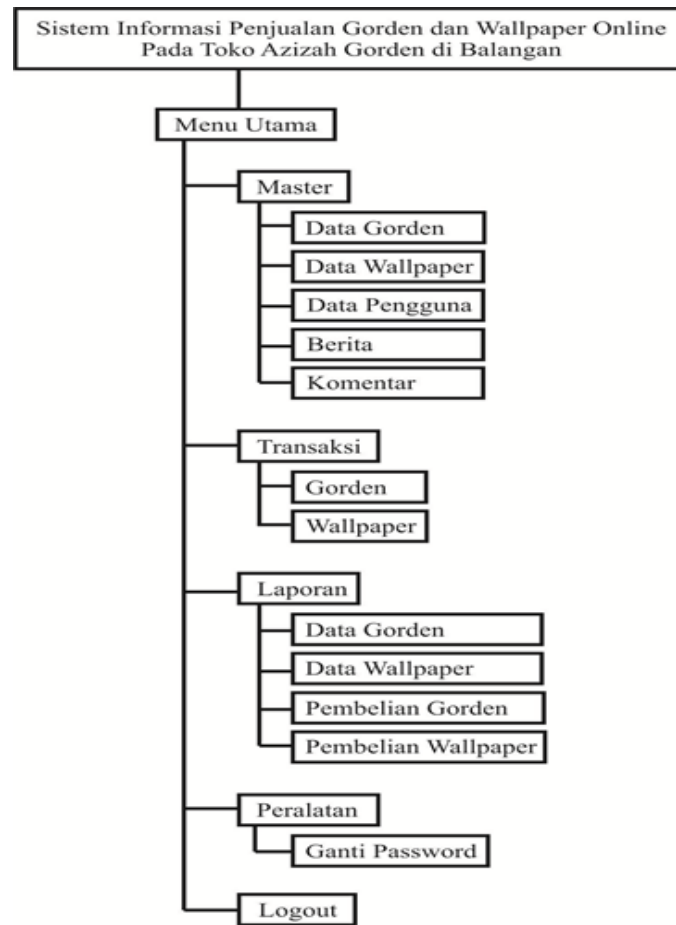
Sistem Informasi Penjualan Gorden dan Wallpaper Online Pada Toko Azizah Gorden di Balangan

Menu Utama

Master

Data Gorden

Data Wallpaper

Data Pengguna

Berita

Komentar

Transaksi

Gorden

Wallpaper

Laporan

Data Gorden

Data Wallpaper

Pembelian Gorden

Pembelian Wallpaper

Peralatan

Ganti Password

Logout